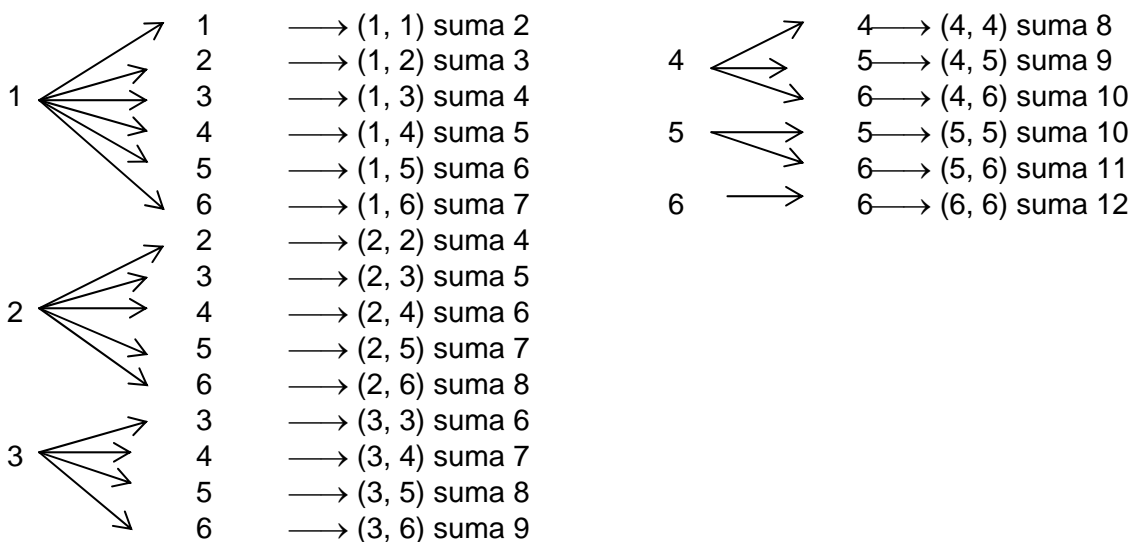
1
1 $\longrightarrow$ (1, 1) suma 2
2 $\longrightarrow$ (1, 2) suma 3
3 $\longrightarrow$ (1, 3) suma 4
4 $\longrightarrow$ (1, 4) suma 5
5 $\longrightarrow$ (1, 5) suma 6
6 $\longrightarrow$ (1, 6) suma 7

2
2 $\longrightarrow$ (2, 2) suma 4
3 $\longrightarrow$ (2, 3) suma 5
4 $\longrightarrow$ (2, 4) suma 6
5 $\longrightarrow$ (2, 5) suma 7
6 $\longrightarrow$ (2, 6) suma 8

3
3 $\longrightarrow$ (3, 3) suma 6
4 $\longrightarrow$ (3, 4) suma 7
5 $\longrightarrow$ (3, 5) suma 8
6 $\longrightarrow$ (3, 6) suma 9

4
4 $\longrightarrow$ (4, 4) suma 8
5 $\longrightarrow$ (4, 5) suma 9
6 $\longrightarrow$ (4, 6) suma 10

5
5 $\longrightarrow$ (5, 5) suma 10
6 $\longrightarrow$ (5, 6) suma 11

6
6 $\longrightarrow$ (6, 6) suma 12